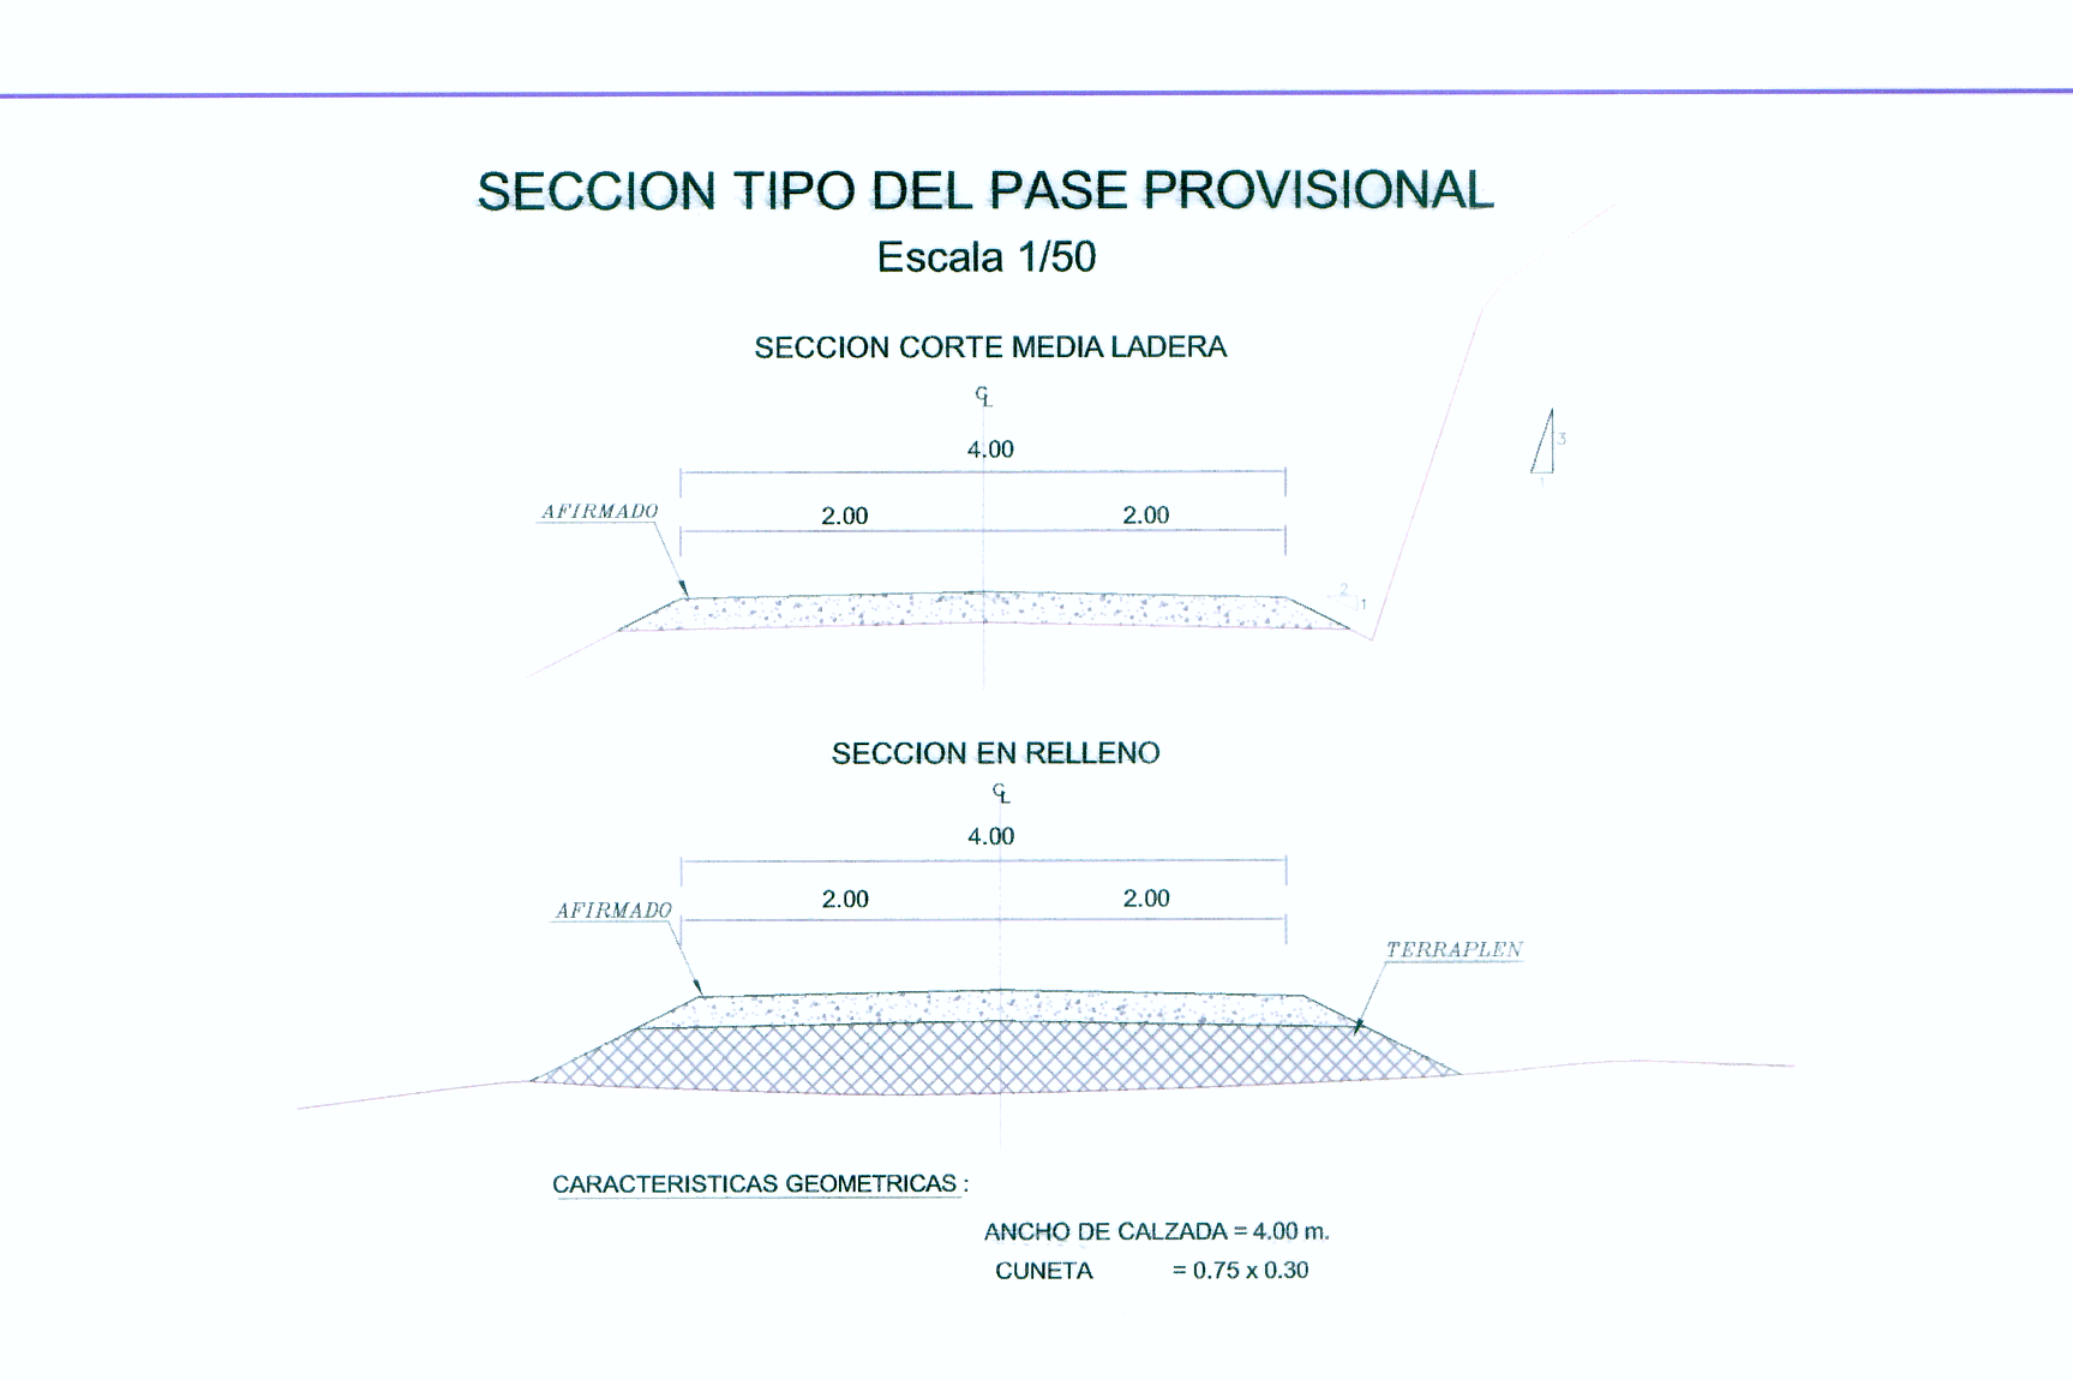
SECCION TIPO DEL PASE PROVISIONAL
Escala 1/50

SECCION CORTE MEDIA LADERA

℄

4.00

AFIRMADO

2.00

2.00

3

1

2

1

SECCION EN RELLENO

℄

4.00

AFIRMADO

2.00

2.00

TERRAPLEN

CARACTERISTICAS GEOMETRICAS :

ANCHO DE CALZADA = 4.00 m.
CUNETA = 0.75 x 0.30